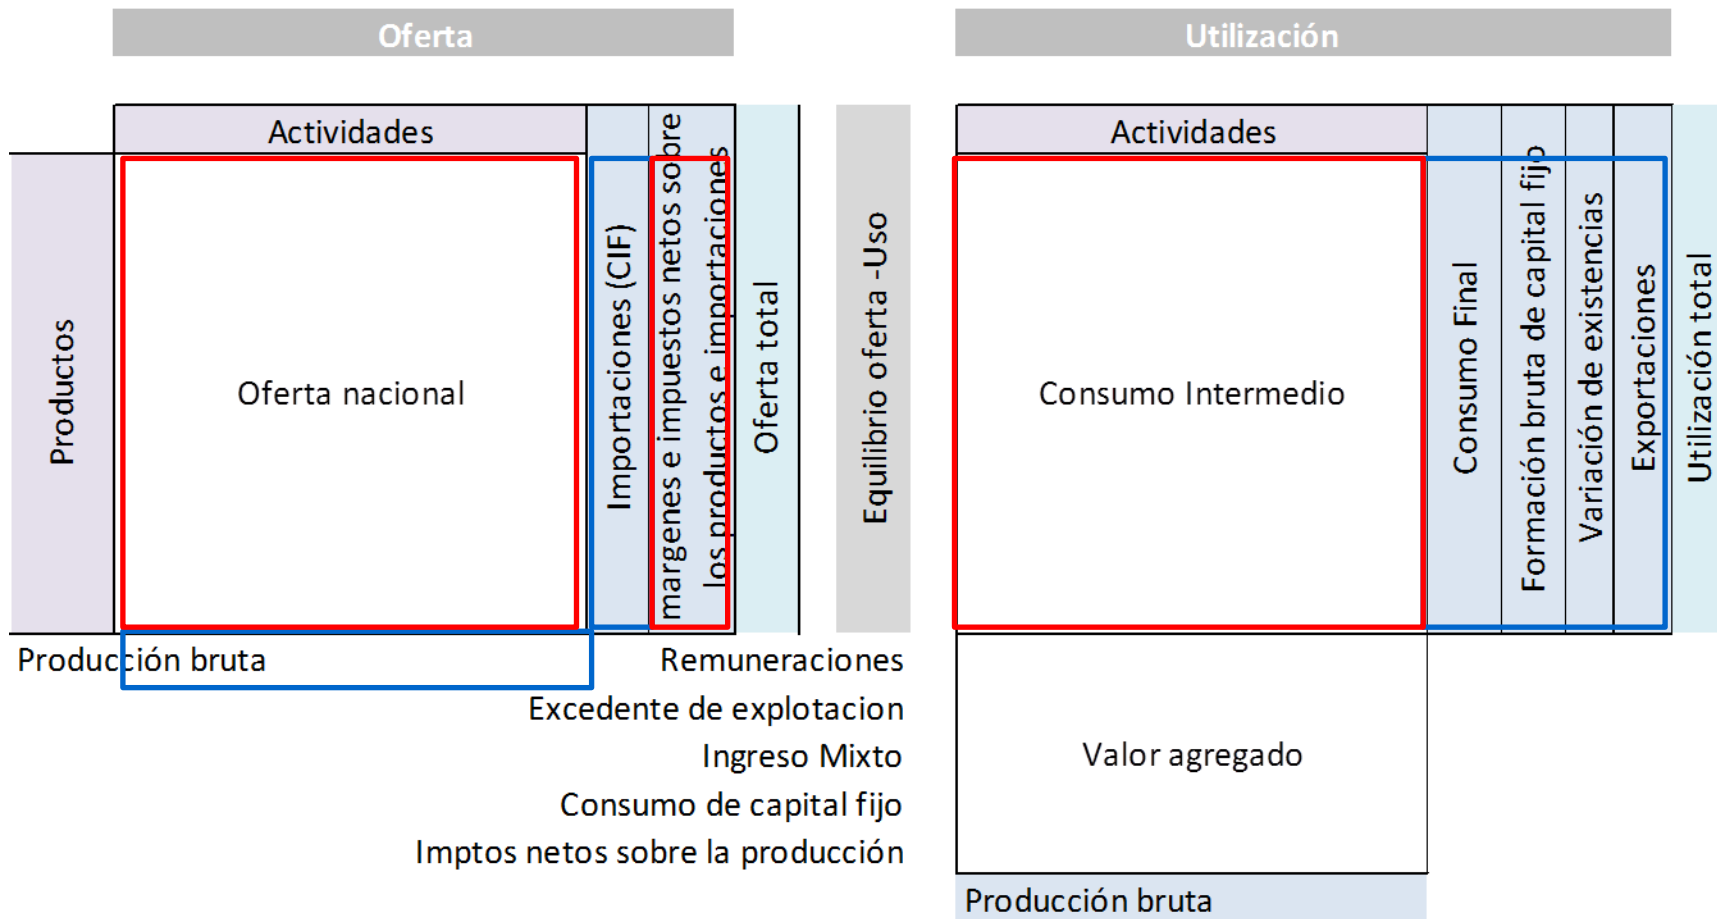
Oferta

Actividades

Productos

Oferta nacional

Importaciones (CIF)

margenes e impuestos netos sobre los productos e importaciones

Oferta total

Producción bruta

Remuneraciones

Excedente de explotacion

Ingreso Mixto

Consumo de capital fijo

Imptos netos sobre la producción

Equilibrio oferta -Uso

Utilización

Actividades

Consumo Intermedio

Consumo Final

Formación bruta de capital fijo

Variación de existencias

Exportaciones

Utilización total

Valor agregado

Producción bruta